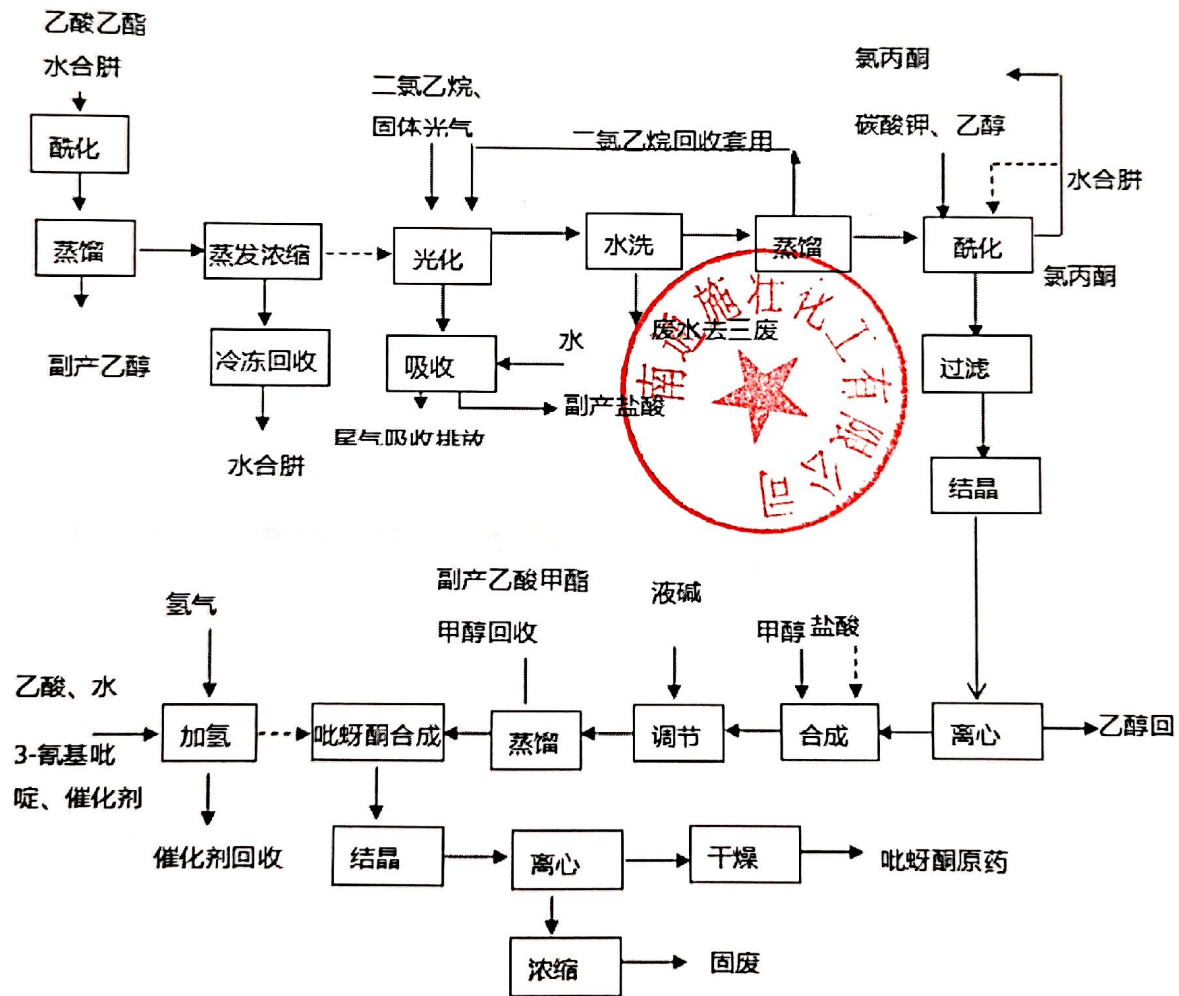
乙酸乙酯
水合肼
酰化
蒸馏
副产乙醇
蒸发浓缩
冷冻回收
水合肼
二氯乙烷、
固体光气
光化
吸收
水
尾气吸收排放
副产盐酸
二氯乙烷回收套用
水洗
废水去三废
蒸馏
氯丙酮
碳酸钾、乙醇
水合肼
酰化
氯丙酮
过滤
结晶
南通施壮化工有限公司
离心
乙醇回
合成
甲醇
盐酸
调节
液碱
蒸馏
副产乙酸甲酯
甲醇回收
吡蚜酮合成
加氢
氢气
乙酸、水
3-氰基吡啶、催化剂
催化剂回收
结晶
离心
干燥
吡蚜酮原药
浓缩
固废